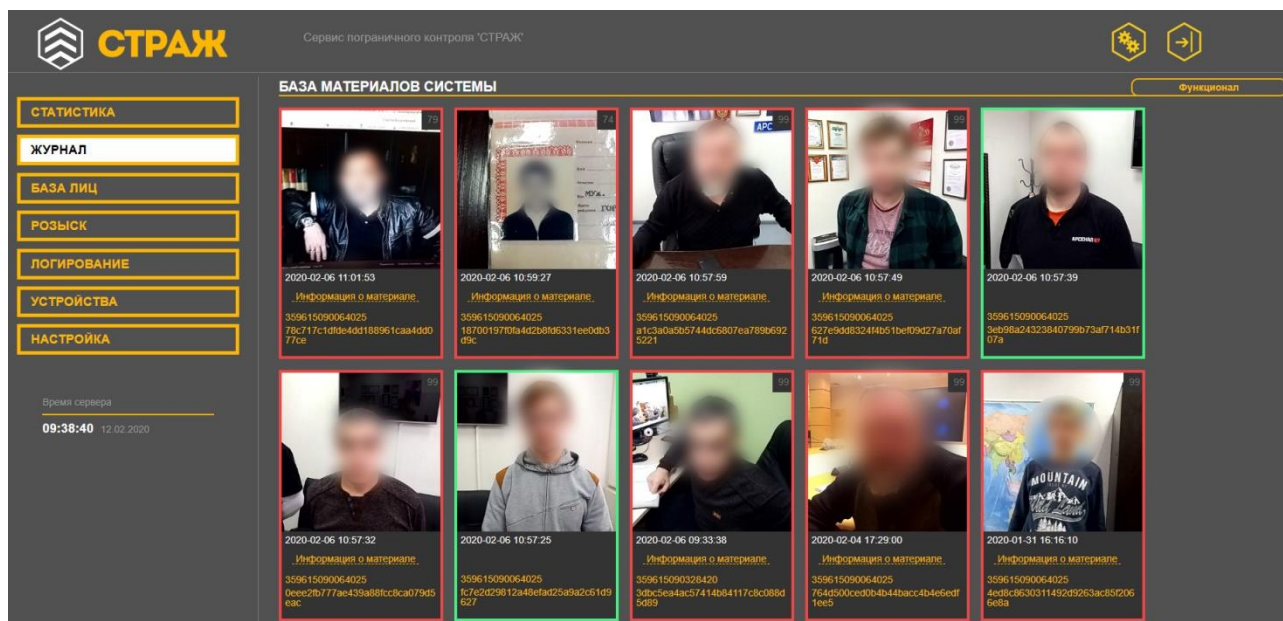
СТРАЖ

Сервис пограничного контроля 'СТРАЖ'

БАЗА МАТЕРИАЛОВ СИСТЕМЫ

Функционал

СТАТИСТИКА
ЖУРНАЛ
БАЗА ЛИЦ
РОЗЫСК
ЛОГИРОВАНИЕ
УСТРОЙСТВА
НАСТРОЙКА

Время сервера
09:38:40 12.02.2020

79
2020-02-06 11:01:53
Информация о материале
359615090064025
78c717c1dfde4dd188961caa4dd077ce

74
2020-02-06 10:59:27
Информация о материале
359615090064025
18700197f0fa4d2b8fd6331ee0db3d9c

99
2020-02-06 10:57:59
Информация о материале
359615090064025
a1c3a0a5b5744dc6807ea789b6925221

99
2020-02-06 10:57:49
Информация о материале
359615090064025
627e9dd8324f4b51bef09d27a70af71d

2020-02-06 10:57:39
359615090064025
3eb98a24323840799b73af714b31f07a

99
2020-02-06 10:57:32
Информация о материале
359615090064025
0eee2fb777ae439a88fcc8ca079d5eac

2020-02-06 10:57:25
359615090064025
fc7e2d29812a48efad25a9a2c61d9627

99
2020-02-06 09:33:38
Информация о материале
359615090328420
3dbc5ea4ac57414b84117c8c088d5d89

99
2020-02-04 17:29:00
Информация о материале
359615090064025
764d500ced0b4b44bacc4b4e6edf1ee5

99
2020-01-31 16:16:10
Информация о материале
359615090064025
4ed8c8630311492d9263ac85f2066e8a